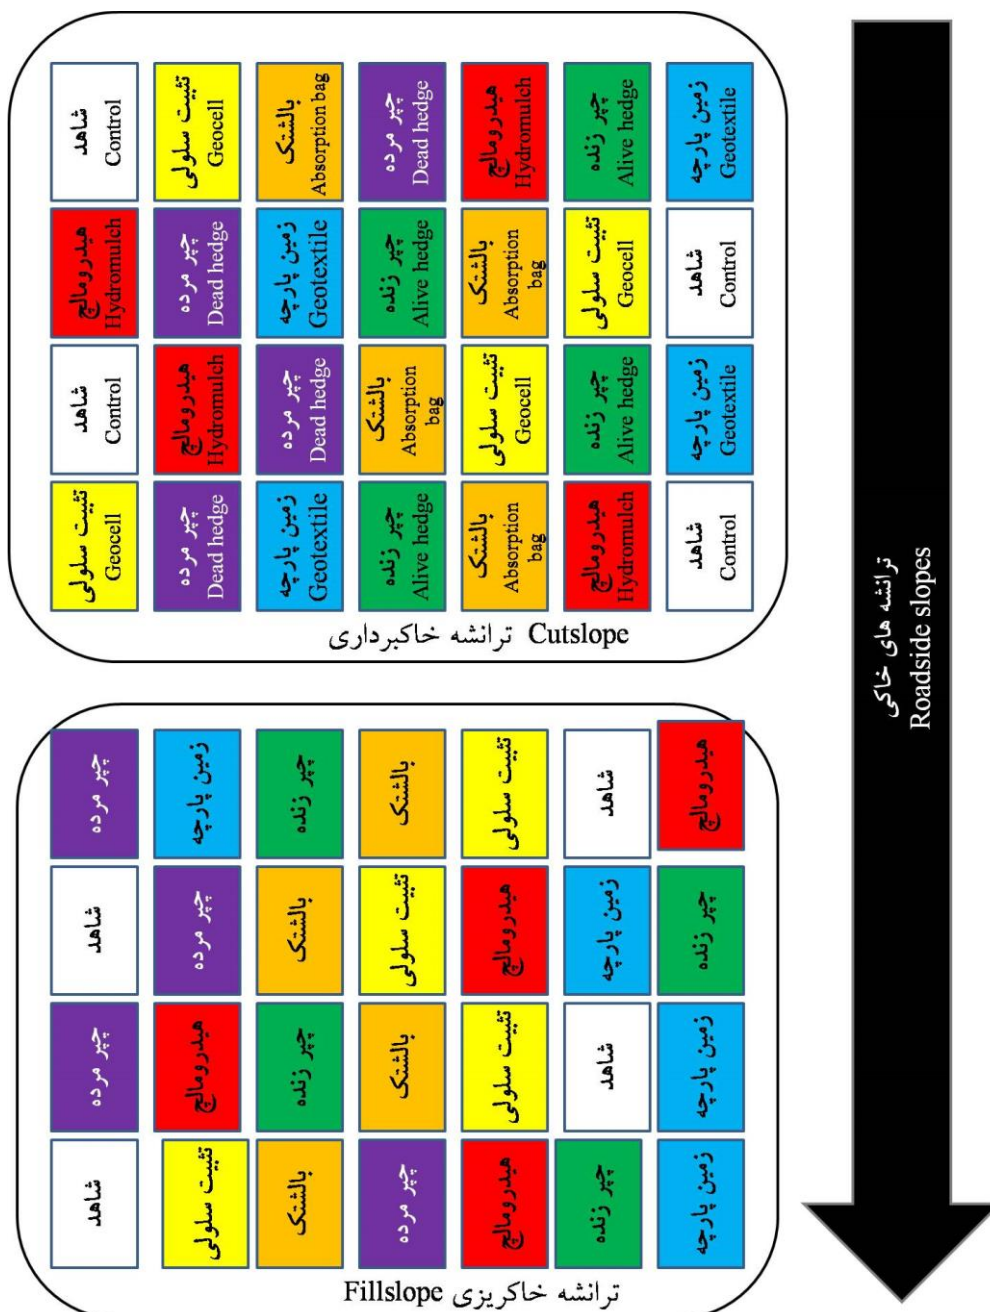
Cutslope ترانشه خاکبرداری

| | | | | | | |
|---|---|---|---|---|---|---|
| شاهد Control | تثبیت سلولی Geocell | بالشتک Absorption bag | چپر مرده Dead hedge | هیدرومالچ Hydromulch | چپر زنده Alive hedge | زمین پارچه Geotextile |
| هیدرومالچ Hydromulch | چپر مرده Dead hedge | زمین پارچه Geotextile | چپر زنده Alive hedge | بالشتک Absorption bag | تثبیت سلولی Geocell | شاهد Control |
| شاهد Control | هیدرومالچ Hydromulch | چپر مرده Dead hedge | بالشتک Absorption bag | تثبیت سلولی Geocell | چپر زنده Alive hedge | زمین پارچه Geotextile |
| تثبیت سلولی Geocell | چپر مرده Dead hedge | زمین پارچه Geotextile | چپر زنده Alive hedge | بالشتک Absorption bag | هیدرومالچ Hydromulch | شاهد Control |

Fillslope ترانشه خاکریزی

| | | | | | | |
|---|---|---|---|---|---|---|
| چپر مرده | زمین پارچه | چپر زنده | بالشتک | تثبیت سلولی | شاهد | هیدرومالچ |
| شاهد | چپر مرده | بالشتک | تثبیت سلولی | هیدرومالچ | زمین پارچه | چپر زنده |
| چپر مرده | هیدرومالچ | چپر زنده | بالشتک | تثبیت سلولی | شاهد | زمین پارچه |
| شاهد | تثبیت سلولی | بالشتک | چپر مرده | هیدرومالچ | چپر زنده | زمین پارچه |

ترانشه های خاکی
Roadside slopes